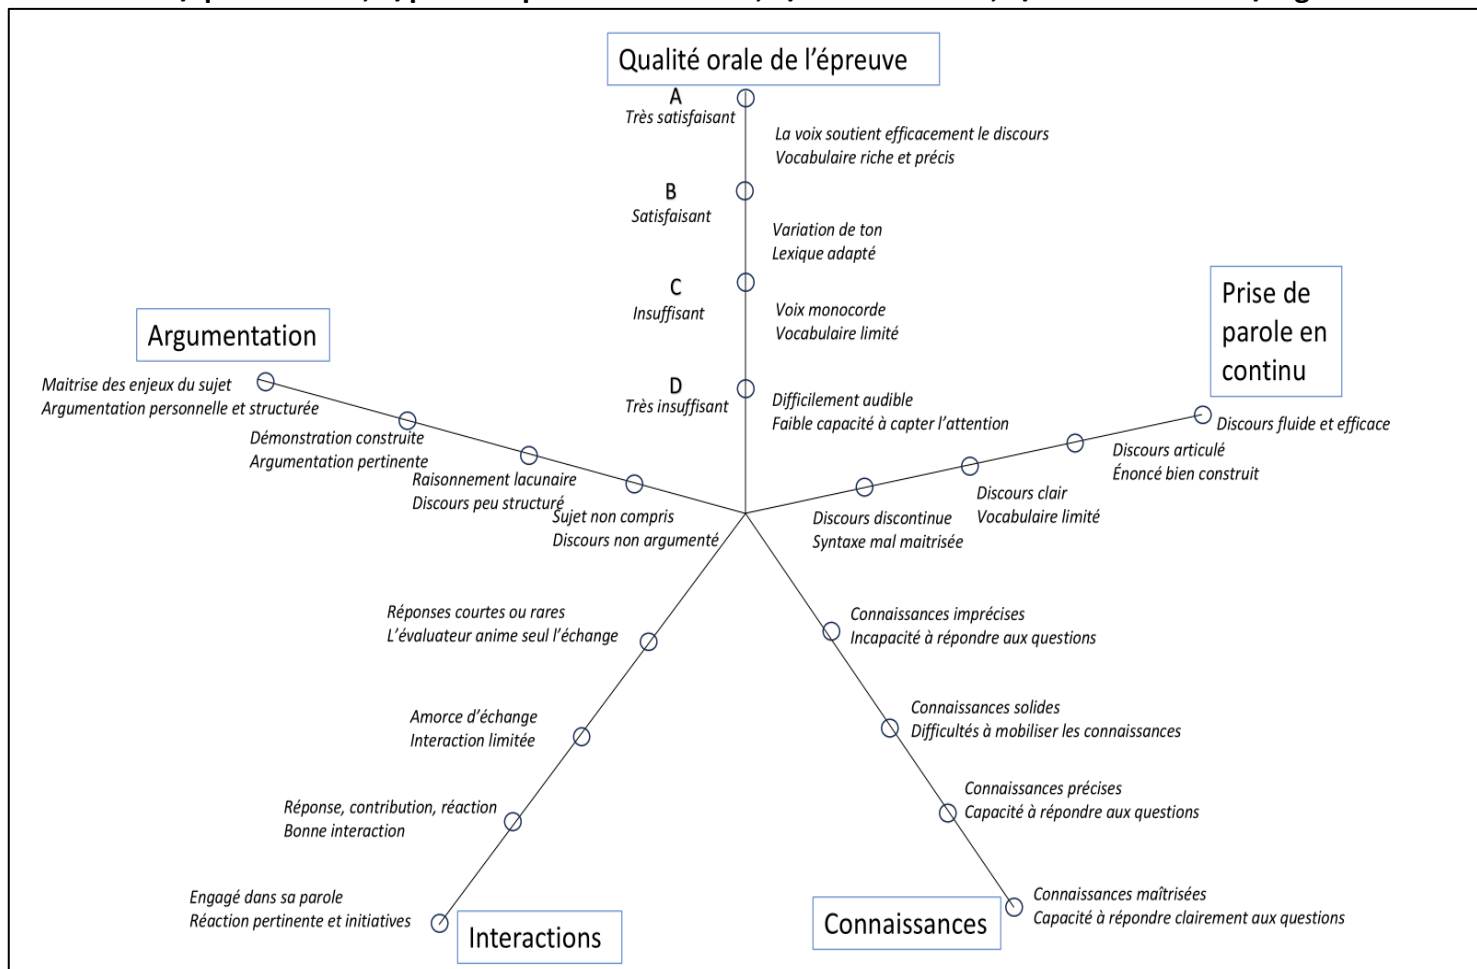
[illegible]

Qualité orale de l'épreuve

A
Très satisfaisant
La voix soutient efficacement le discours
Vocabulaire riche et précis

B
Satisfaisant
Variation de ton
Lexique adapté

C
Insuffisant
Voix monocorde
Vocabulaire limité

D
Très insuffisant
Difficilement audible
Faible capacité à capter l'attention

Prise de parole en continu

Discours fluide et efficace
Discours articulé
Énoncé bien construit
Discours clair
Vocabulaire limité
Discours discontinue
Syntaxe mal maitrisée

Argumentation

Maitrise des enjeux du sujet
Argumentation personnelle et structurée
Démonstration construite
Argumentation pertinente
Raisonnement lacunaire
Discours peu structuré
Sujet non compris
Discours non argumenté

Réponses courtes ou rares
L'évaluateur anime seul l'échange
Amorce d'échange
Interaction limitée
Réponse, contribution, réaction
Bonne interaction
Engagé dans sa parole
Réaction pertinente et initiatives

Interactions

Connaissances imprécises
Incapacité à répondre aux questions
Connaissances solides
Difficultés à mobiliser les connaissances
Connaissances précises
Capacité à répondre aux questions
Connaissances maîtrisées
Capacité à répondre clairement aux questions

Connaissances